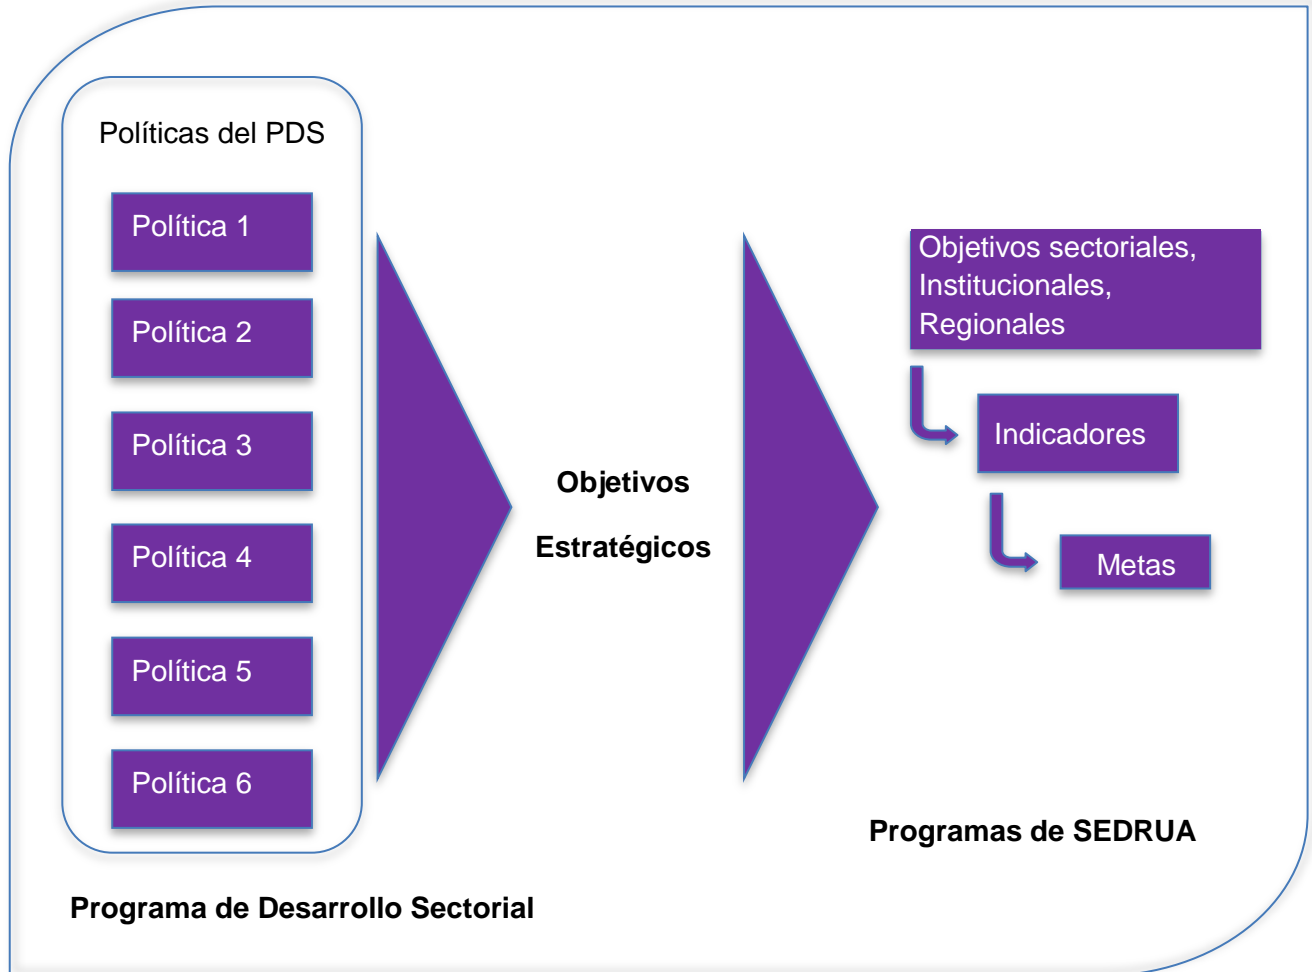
Políticas del PDS

Política 1

Política 2

Política 3

Política 4

Política 5

Política 6

Objetivos

Estratégicos

Objetivos sectoriales, Institucionales, Regionales

Indicadores

Metas

Programas de SEDRUA

Programa de Desarrollo Sectorial